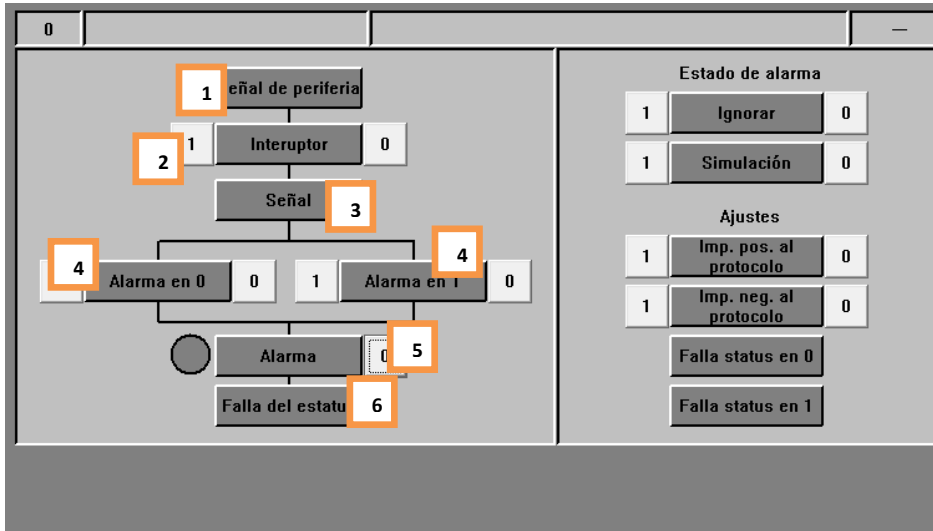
0

—

1 eñal de periferia

1 Interuptor 0

2

Señal 3

4 Alarma en 0 0

1 Alarma en 1 4 0

Alarma 0 5

Falla del estatu 6

Estado de alarma

1 Ignorar 0

1 Simulación 0

Ajustes

1 Imp. pos. al protocolo 0

1 Imp. neg. al protocolo 0

Falla status en 0

Falla status en 1